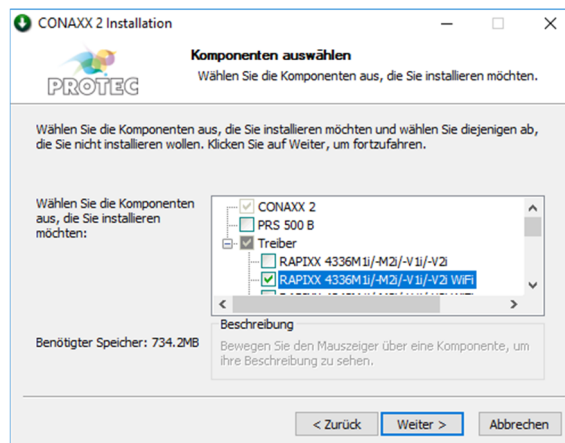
CONAXX 2 Installation

Komponenten auswählen
Wählen Sie die Komponenten aus, die Sie installieren möchten.

PROTEC

Wählen Sie die Komponenten aus, die Sie installieren möchten und wählen Sie diejenigen ab, die Sie nicht installieren wollen. Klicken Sie auf Weiter, um fortzufahren.

Wählen Sie die Komponenten aus, die Sie installieren möchten:

CONAXX 2
PRS 500 B
Treiber
RAPIXX 4336M1i/-M2i/-V1i/-V2i
RAPIXX 4336M1i/-M2i/-V1i/-V2i WiFi
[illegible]

Benötigter Speicher: 734.2MB

Beschreibung
Bewegen Sie den Mauszeiger über eine Komponente, um ihre Beschreibung zu sehen.

< Zurück    Weiter >    Abbrechen